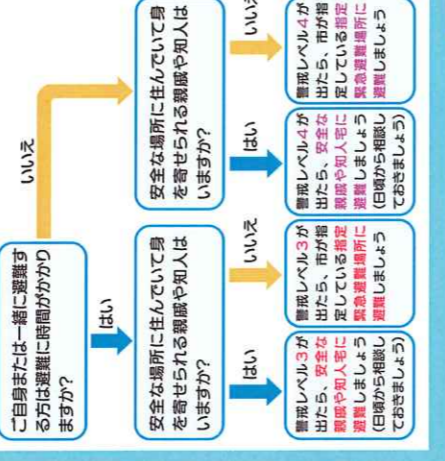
ご自身または一緒に避難する方は避難に時間がかかりますか?

はい

いいえ

安全な場所に住んでいて身を寄せられる親戚や知人はいますか?

はい

いいえ

警戒レベル3が出たら、安全な親戚や知人宅に避難しましょう(日頃から相談しておきましょう)

警戒レベル3が出たら、市が指定している指定緊急避難場所に避難しましょう

安全な場所に住んでいて身を寄せられる親戚や知人はいますか?

はい

いいえ

警戒レベル4が出たら、安全な親戚や知人宅に避難しましょう(日頃から相談しておきましょう)

警戒レベル4が出たら、市が指定している指定緊急避難場所に避難しましょう